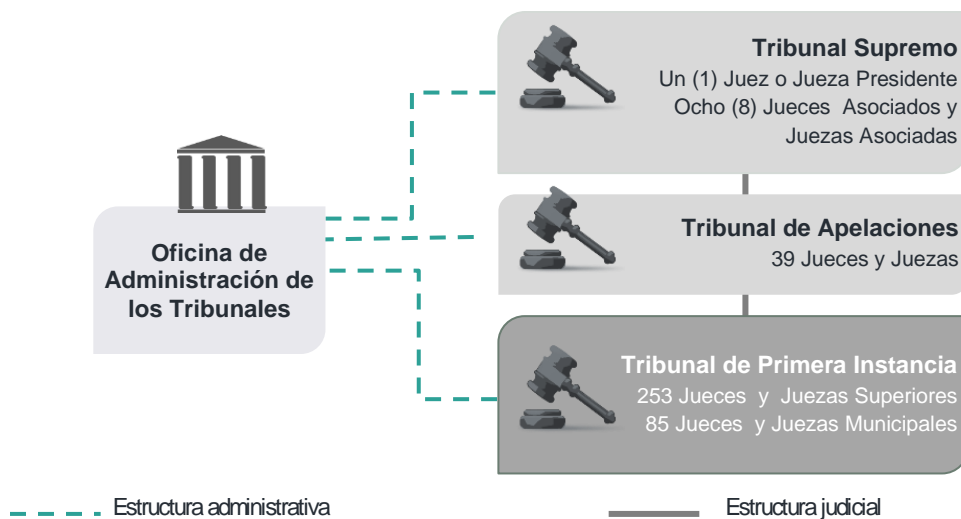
Tribunal Supremo
Un (1) Juez o Jueza Presidente
Ocho (8) Jueces Asociados y Juezas Asociadas

Oficina de Administración de los Tribunales

Tribunal de Apelaciones
39 Jueces y Juezas

Tribunal de Primera Instancia
253 Jueces y Juezas Superiores
85 Jueces y Juezas Municipales

Estructura administrativa

Estructura judicial